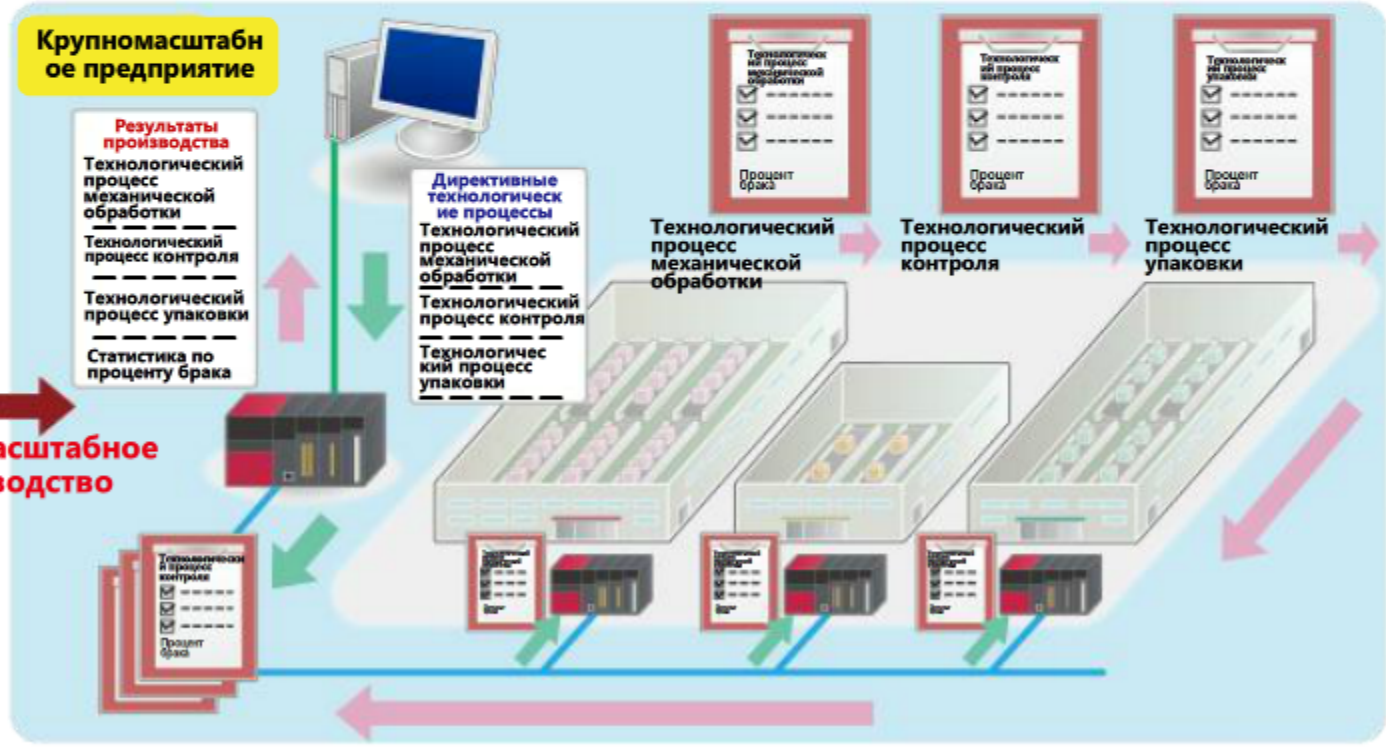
Крупномасштабное предприятие

Результаты производства
Технологический процесс механической обработки
Технологический процесс контроля
Технологический процесс упаковки
Статистика по проценту брака

Директивные технологические процессы
Технологический процесс механической обработки
Технологический процесс контроля
Технологический процесс упаковки

Технологический процесс механической обработки
Процент брака
Технологический процесс механической обработки

Технологический процесс контроля
Процент брака
Технологический процесс контроля

Технологический процесс упаковки
Процент брака
Технологический процесс упаковки

асштабное
водство

Технологический процесс контроля
Процент брака